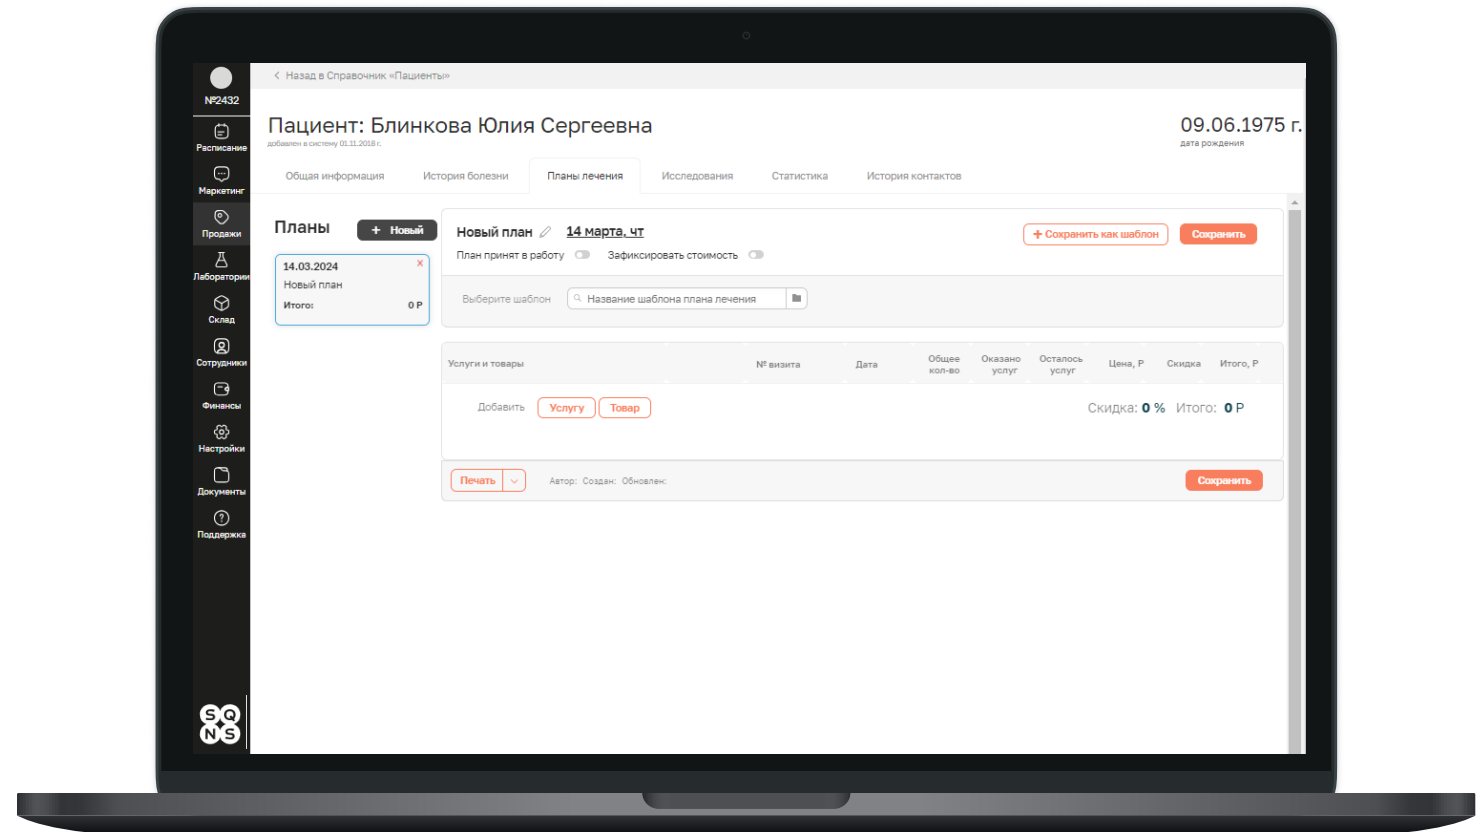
№2432
Расписание
Маркетинг
Продажи
Лаборатории
Склад
Сотрудники
Финансы
Настройки
Документы
Поддержка
SQNS

< Назад в Справочник «Пациенты»

Пациент: Блинкова Юлия Сергеевна
добавлен в систему 01.11.2018 г.

09.06.1975 г.
дата рождения

Общая информация | История болезни | Планы лечения | Исследования | Статистика | История контактов

Планы
+ Новый

14.03.2024 ×
Новый план
Итого: 0 Р

Новый план 14 марта, чт
План принят в работу Зафиксировать стоимость
+ Сохранить как шаблон
Сохранить

Выберите шаблон
Название шаблона плана лечения

| Услуги и товары | № визита | Дата | Общее кол-во | Оказано услуг | Осталось услуг | Цена, Р | Скидка | Итого, Р |
|---|---|---|---|---|---|---|---|---|

Добавить Услугу Товар
Скидка: 0 % Итого: 0 Р

Печать
Автор: Создан: Обновлен:
Сохранить